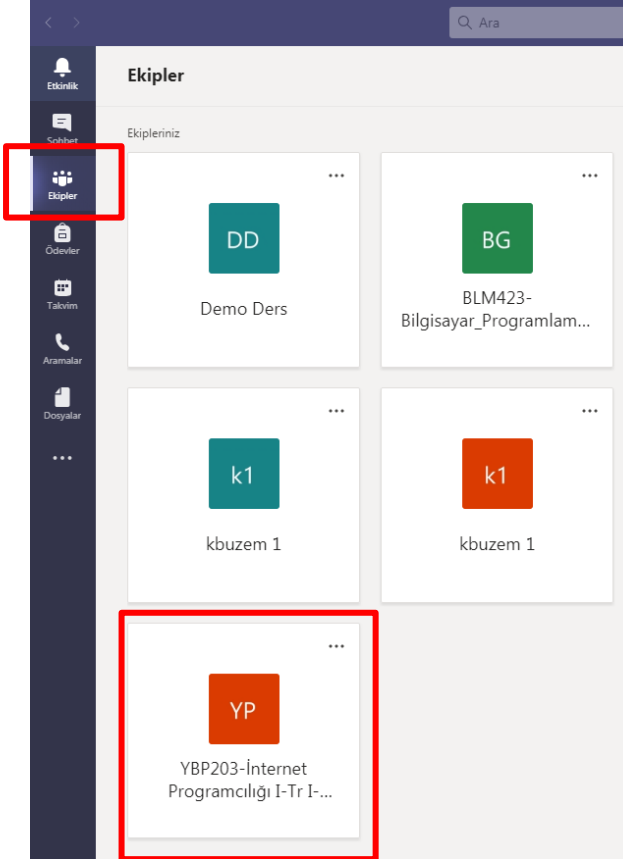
Ara

Etkinlik
Sohbet
Ekipler
Ödevler
Takvim
Aramalar
Dosyalar
...

Ekipler

Ekipleriniz

...
DD
Demo Ders

...
BG
BLM423-Bilgisayar_Programlam...

...
k1
kbuzem 1

...
k1
kbuzem 1

...
YP
YBP203-İnternet Programcılığı I-Tr I-...